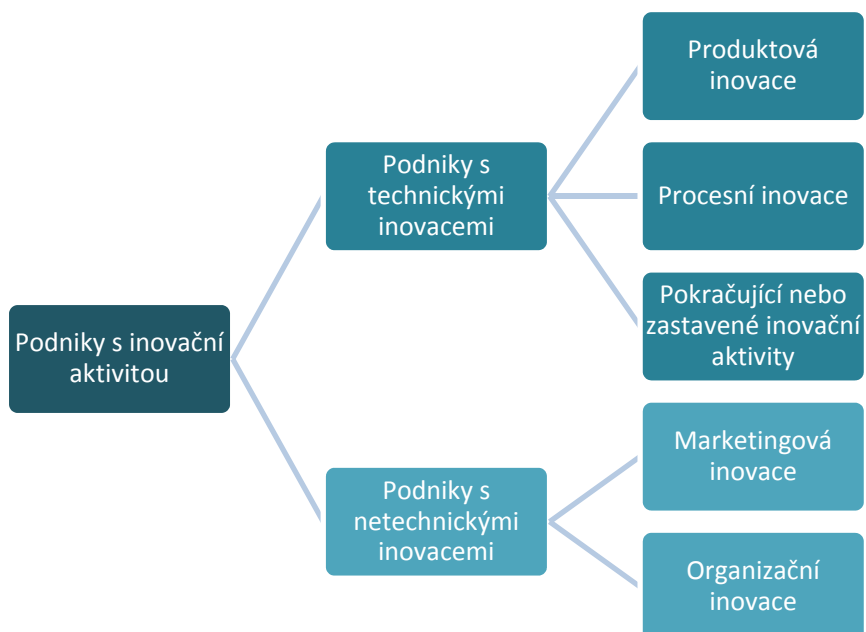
Podniky s inovační aktivitou

Podniky s technickými inovacemi

Produktová inovace

Procesní inovace

Pokračující nebo zastavené inovační aktivity

Podniky s netechnickými inovacemi

Marketingová inovace

Organizační inovace